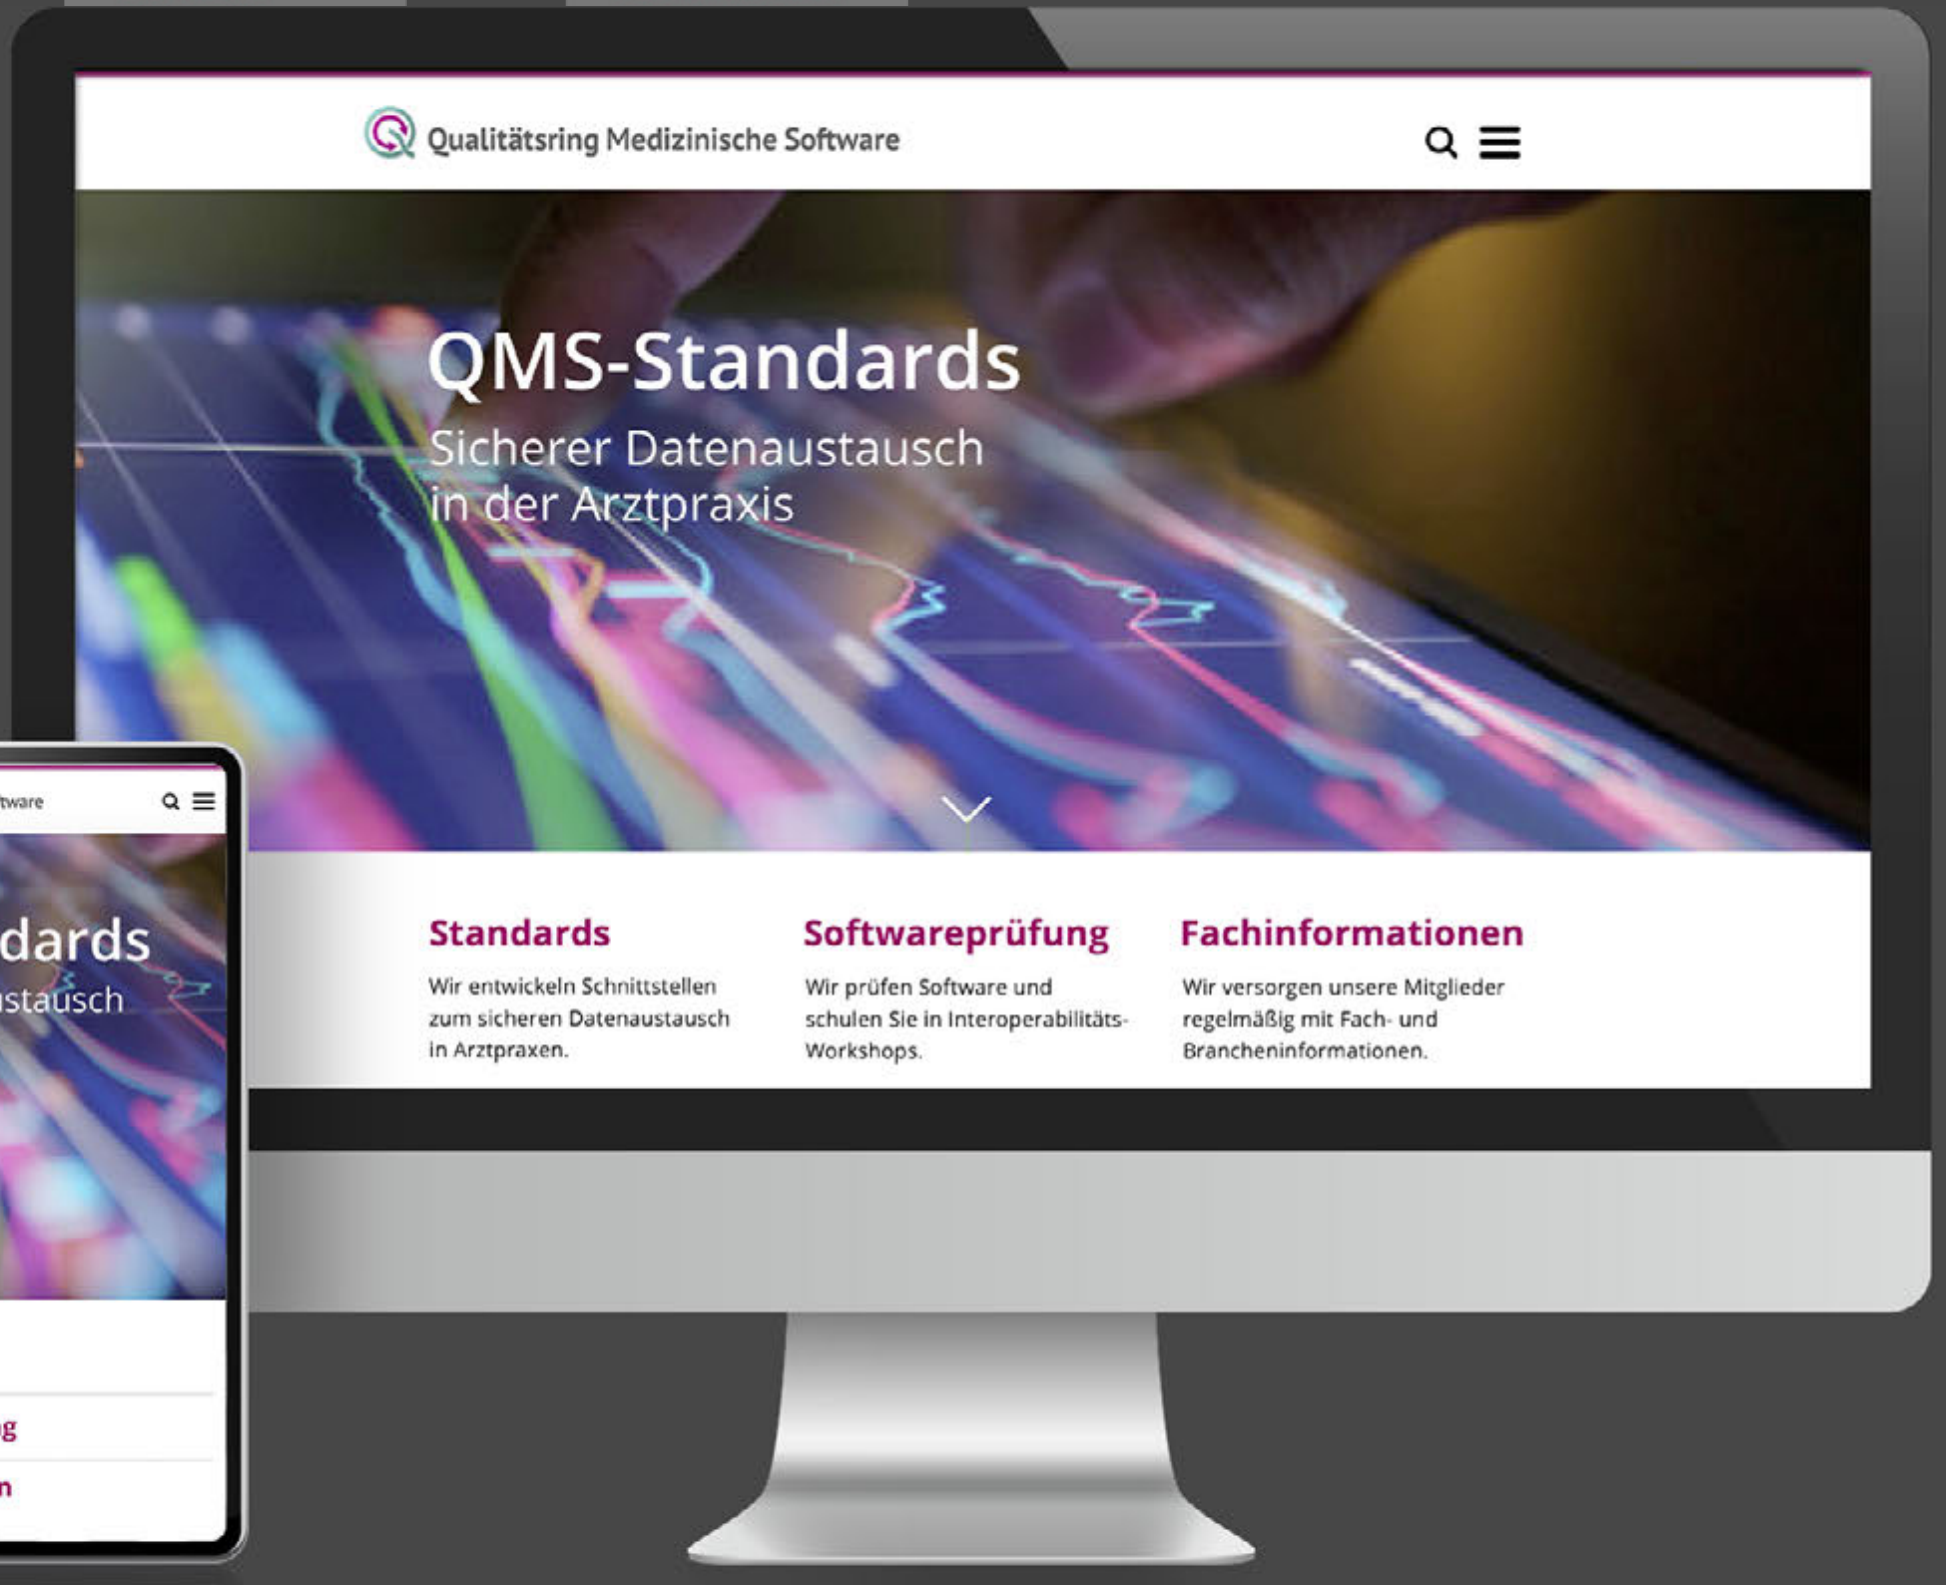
Qualitätsring Medizinische Software

QMS-Standards

Sicherer Datenaustausch in der Arztpraxis

Standards

Wir entwickeln Schnittstellen zum sicheren Datenaustausch in Arztpraxen.

Softwareprüfung

Wir prüfen Software und schulen Sie in Interoperabilitäts-Workshops.

Fachinformationen

Wir versorgen unsere Mitglieder regelmäßig mit Fach- und Brancheninformationen.

tware

dards

stausch

g

n